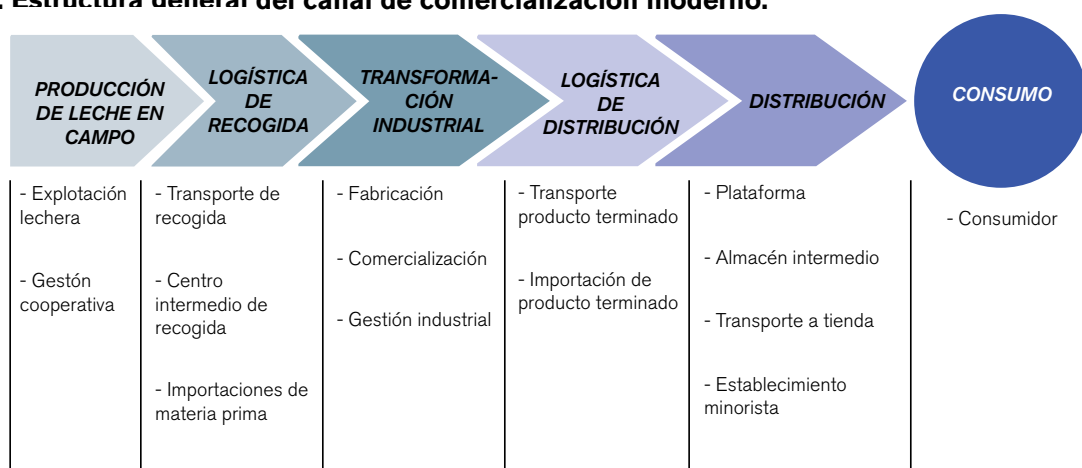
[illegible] Estructura general del canal de comercialización moderno.

PRODUCCIÓN DE LECHE EN CAMPO

LOGÍSTICA DE RECOGIDA

TRANSFORMACIÓN INDUSTRIAL

LOGÍSTICA DE DISTRIBUCIÓN

DISTRIBUCIÓN

CONSUMO

- Explotación lechera

- Gestón cooperativa

- Transporte de recogida

- Centro intermedio de recogida

- Importaciones de materia prima

- Fabricación

- Comercialización

- Gestión industrial

- Transporte producto terminado

- Importación de producto terminado

- Plataforma

- Almacén intermedio

- Transporte a tienda

- Establecimiento minorista

- Consumidor